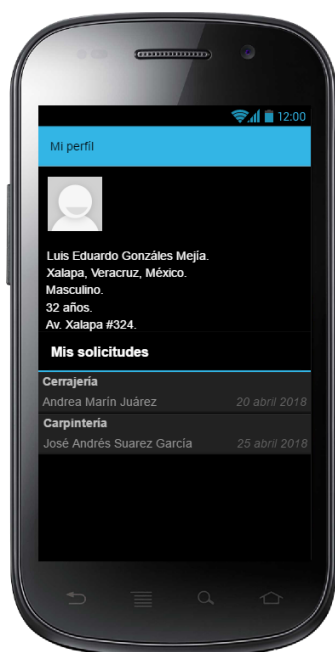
12:00

Mi perfil

Luis Eduardo Gonzáles Mejía.
Xalapa, Veracruz, México.
Masculino.
32 años.
Av. Xalapa #324.

Mis solicitudes

Cerrajería
Andrea Marín Juárez 20 abril 2018

Carpinteria
José Andrés Suarez García 25 abril 2018